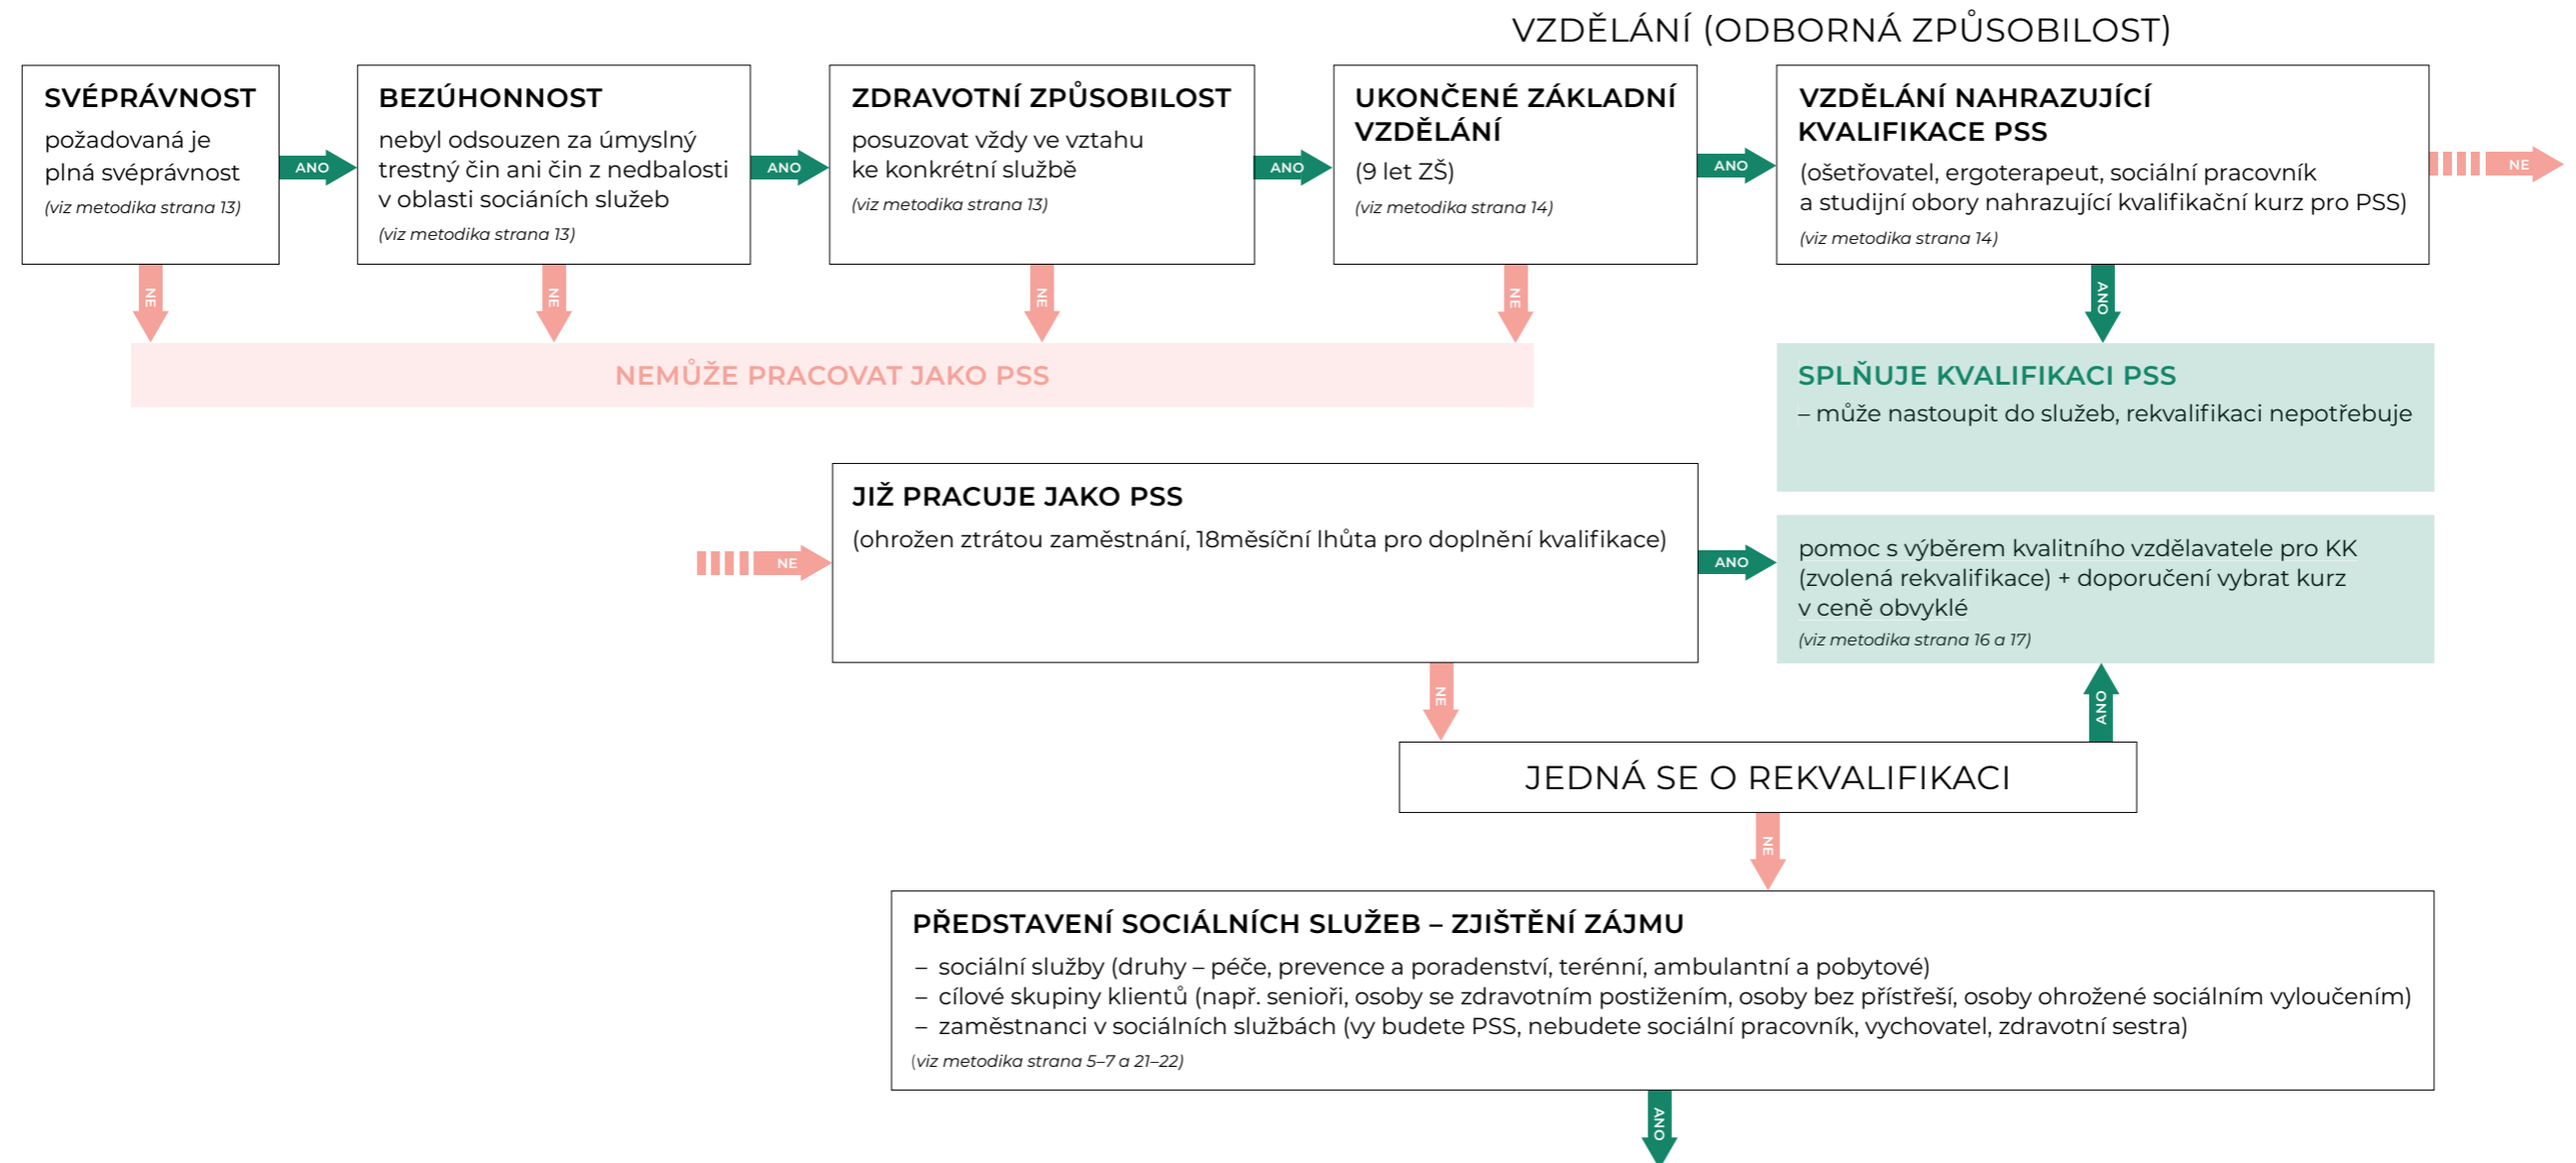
VZDĚLÁNÍ (ODBORNÁ ZPŮSOBILOST)

SVÉPRÁVNOST
požadovaná je plná svéprávnost
(viz metodika strana 13)

ANO

BEZÚHONNOST
nebyl odsouzen za úmyslný trestný čin ani čin z nedbalosti v oblasti sociáních služeb
(viz metodika strana 13)

ANO

ZDRAVOTNÍ ZPŮSOBILOST
posuzovat vždy ve vztahu ke konkrétní službě
(viz metodika strana 13)

ANO

UKONČENÉ ZÁKLADNÍ VZDĚLÁNÍ
(9 let ZŠ)
(viz metodika strana 14)

ANO

VZDĚLÁNÍ NAHRAZUJÍCÍ KVALIFIKACE PSS
(ošetřovatel, ergoterapeut, sociální pracovník a studijní obory nahrazující kvalifikační kurz pro PSS)
(viz metodika strana 14)

NE

NE NE NE NE

ANO

NEMŮŽE PRACOVAT JAKO PSS

SPLŇUJE KVALIFIKACI PSS
– může nastoupit do služeb, rekvalifikaci nepotřebuje

NE

JIŽ PRACUJE JAKO PSS
(ohrožen ztrátou zaměstnání, 18měsíční lhůta pro doplnění kvalifikace)

ANO

pomoc s výběrem kvalitního vzdělavatele pro KK (zvolená rekvalifikace) + doporučení vybrat kurz v ceně obvyklé
(viz metodika strana 16 a 17)

NE

ANO

JEDNÁ SE O REKVALIFIKACI

NE

PŘEDSTAVENÍ SOCIÁLNÍCH SLUŽEB – ZJIŠTĚNÍ ZÁJMU
– sociální služby (druhy – péče, prevence a poradenství, terénní, ambulantní a pobytové)
– cílové skupiny klientů (např. senioři, osoby se zdravotním postižením, osoby bez přístřeší, osoby ohrožené sociálním vyloučením)
– zaměstnanci v sociálních službách (vy budete PSS, nebudete sociální pracovník, vychovatel, zdravotní sestra)
(viz metodika strana 5–7 a 21–22)

ANO